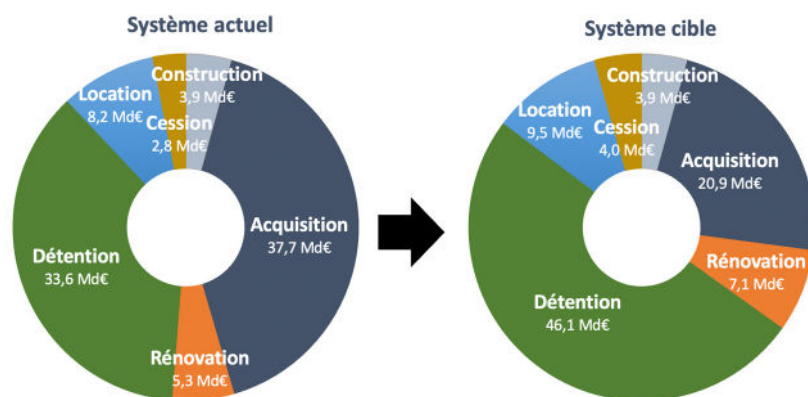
Système actuel

Construction
3,9 Md€
Location
8,2 Md€
Cession
2,8 Md€
Acquisition
37,7 Md€
Détention
33,6 Md€
Rénovation
5,3 Md€

Système cible

Construction
3,9 Md€
Location
9,5 Md€
Cession
4,0 Md€
Acquisition
20,9 Md€
Rénovation
7,1 Md€
Détention
46,1 Md€